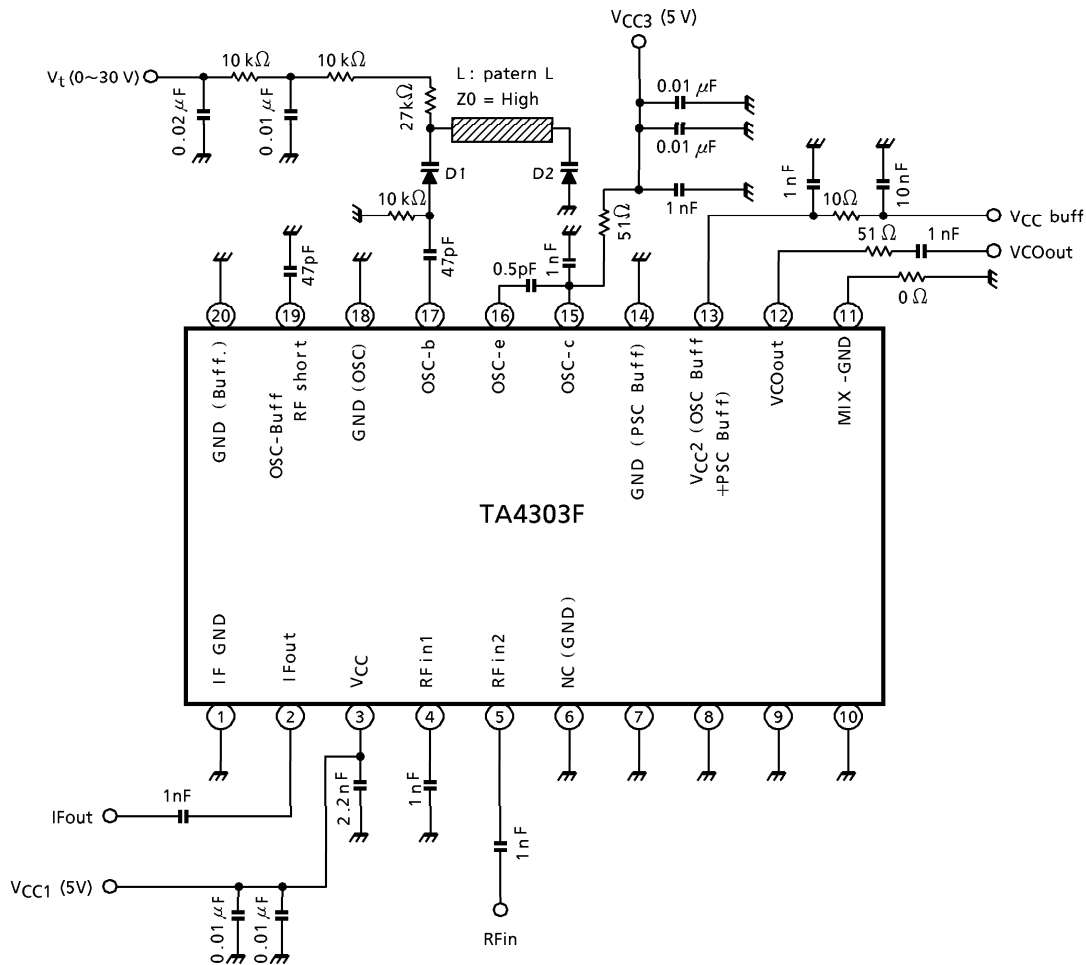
$V_{CC3}$ (5 V)

$V_t$ (0~30 V)
10 kΩ
10 kΩ
0.02 μF
0.01 μF
L : patern L
Z0 = High
27kΩ
D1
D2
10 kΩ
47pF
0.01 μF
0.01 μF
1 nF
51Ω
1 nF
0.5pF
1 nF
10Ω
10nF
$V_{CC}$ buff
51 Ω
1 nF
VCOout
0 Ω
47pF

20
19
18
17
16
15
14
13
12
11

GND (Buff.)
OSC-Buff RF short
GND (OSC)
OSC-b
OSC-e
OSC-c
GND (PSC Buff)
$V_{CC}2$ (OSC Buff +PSC Buff)
VCOout
MIX -GND

TA4303F

IF GND
IFout
$V_{CC}$
RFin1
RFin2
NC (GND)

1
2
3
4
5
6
7
8
9
10

IFout
1nF
2.2nF
1 nF
1 nF
$V_{CC1}$ (5V)
0.01 μF
0.01 μF
RFin